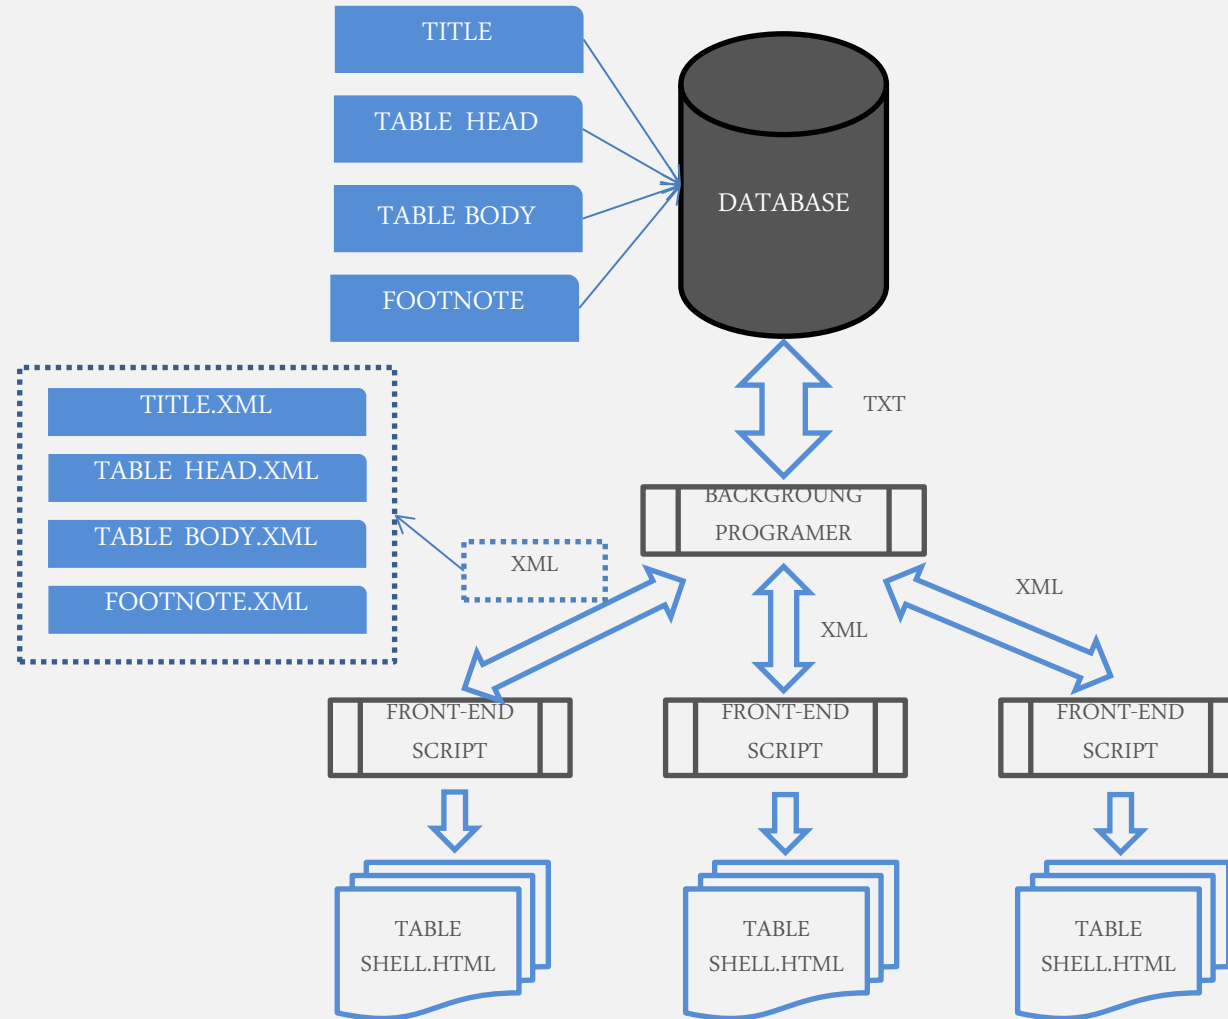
TITLE

TABLE HEAD

TABLE BODY

FOOTNOTE

DATABASE

TXT

TITLE.XML

TABLE HEAD.XML

TABLE BODY.XML

FOOTNOTE.XML

XML

BACKGROUNG PROGRAMER

XML

XML

FRONT-END SCRIPT

FRONT-END SCRIPT

FRONT-END SCRIPT

TABLE SHELL.HTML

TABLE SHELL.HTML

TABLE SHELL.HTML